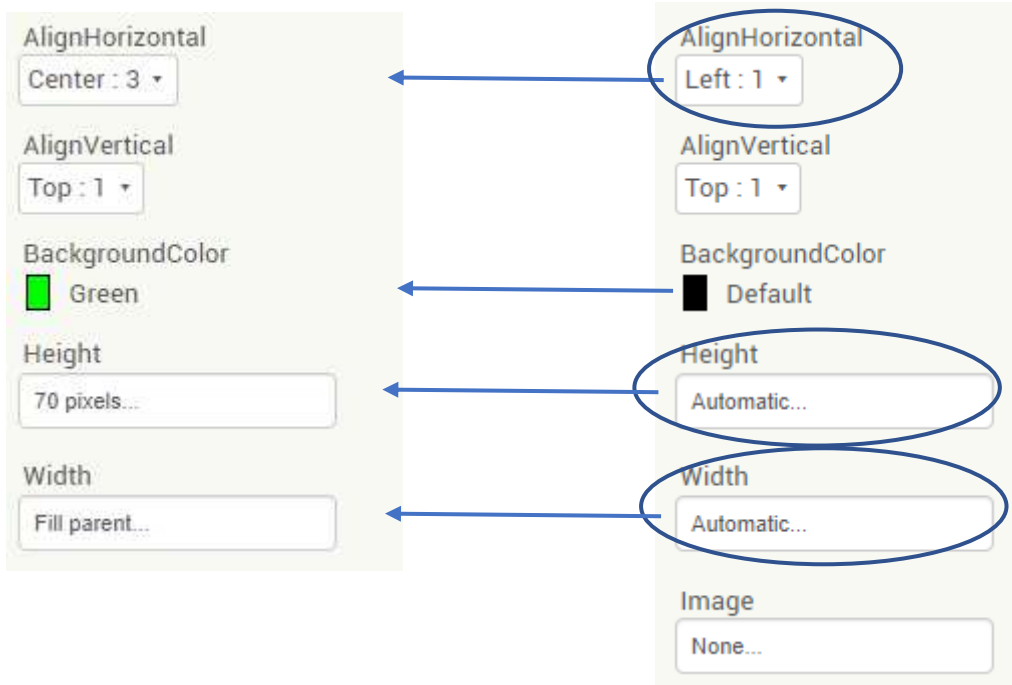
AlignHorizontal
Center : 3

AlignVertical
Top : 1

BackgroundColor
Green

Height
70 pixels...

Width
Fill parent...

AlignHorizontal
Left : 1

AlignVertical
Top : 1

BackgroundColor
Default

Height
Automatic...

Width
Automatic...

Image
None...